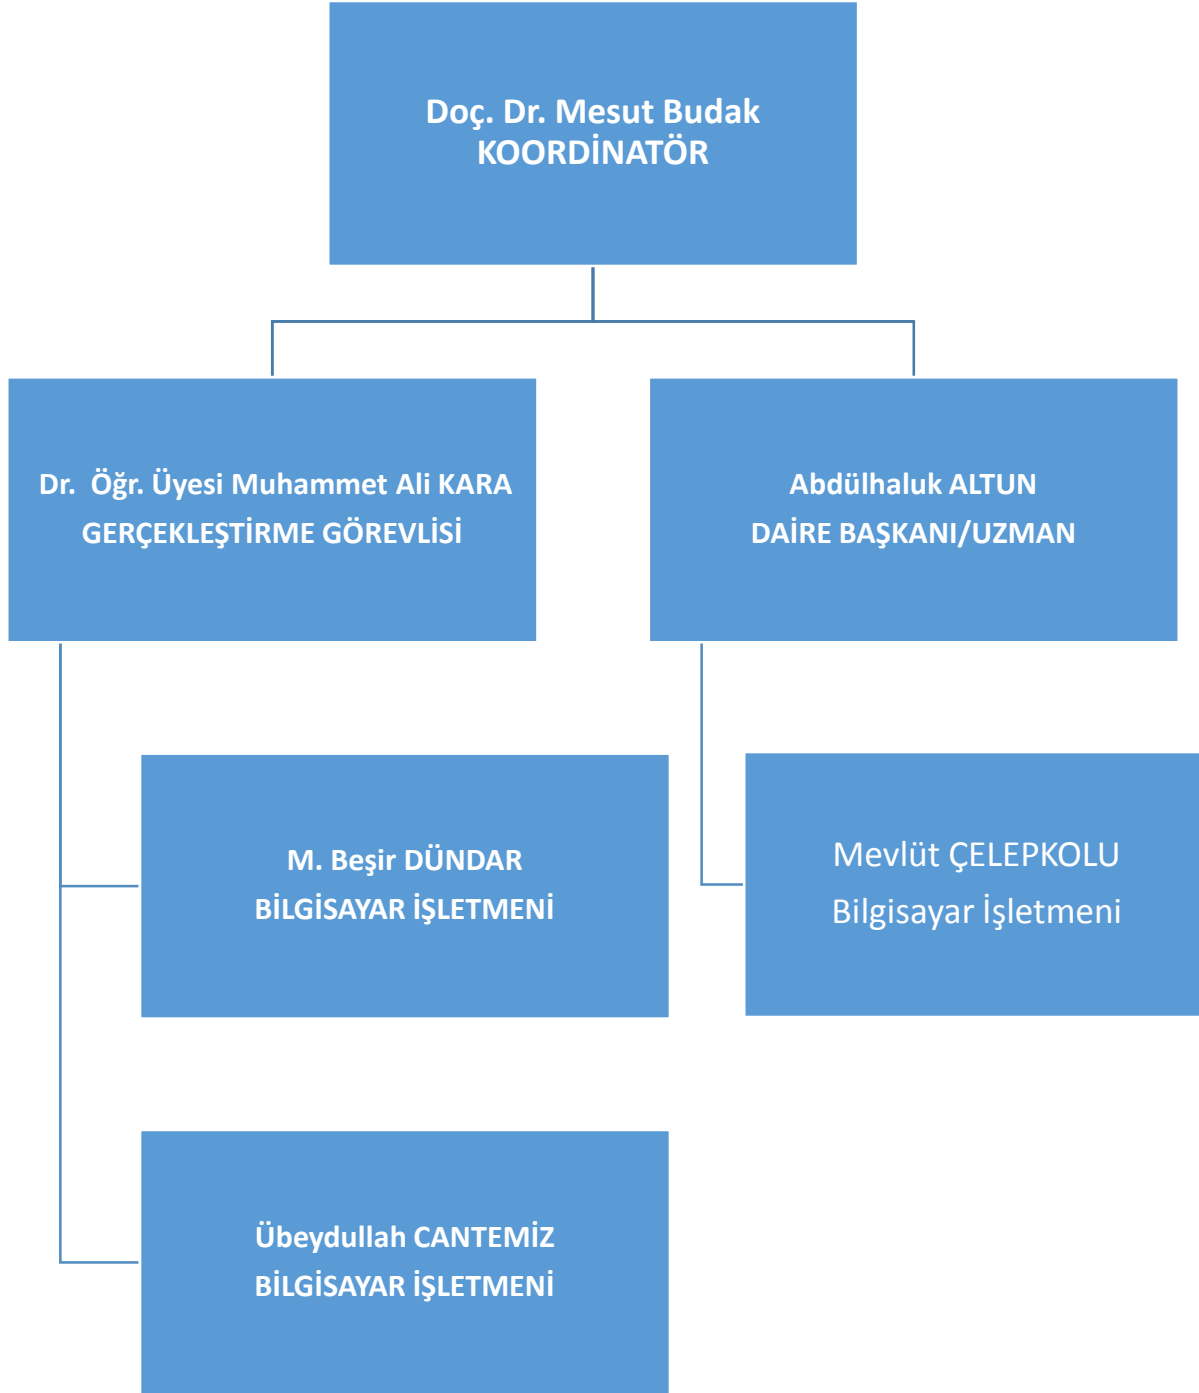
Doç. Dr. Mesut Budak
KOORDİNATÖR

Dr. Öğr. Üyesi Muhammet Ali KARA
GERÇEKLEŞTİRME GÖREVLİSİ

Abdülhaluk ALTUN
DAİRE BAŞKANI/UZMAN

M. Beşir DÜNDAR
BİLGİSAYAR İŞLETMENİ

Mevlüt ÇELEPKOLU
Bilgisayar İşletmeni

Übeydullah CANTEMİZ
BİLGİSAYAR İŞLETMENİ